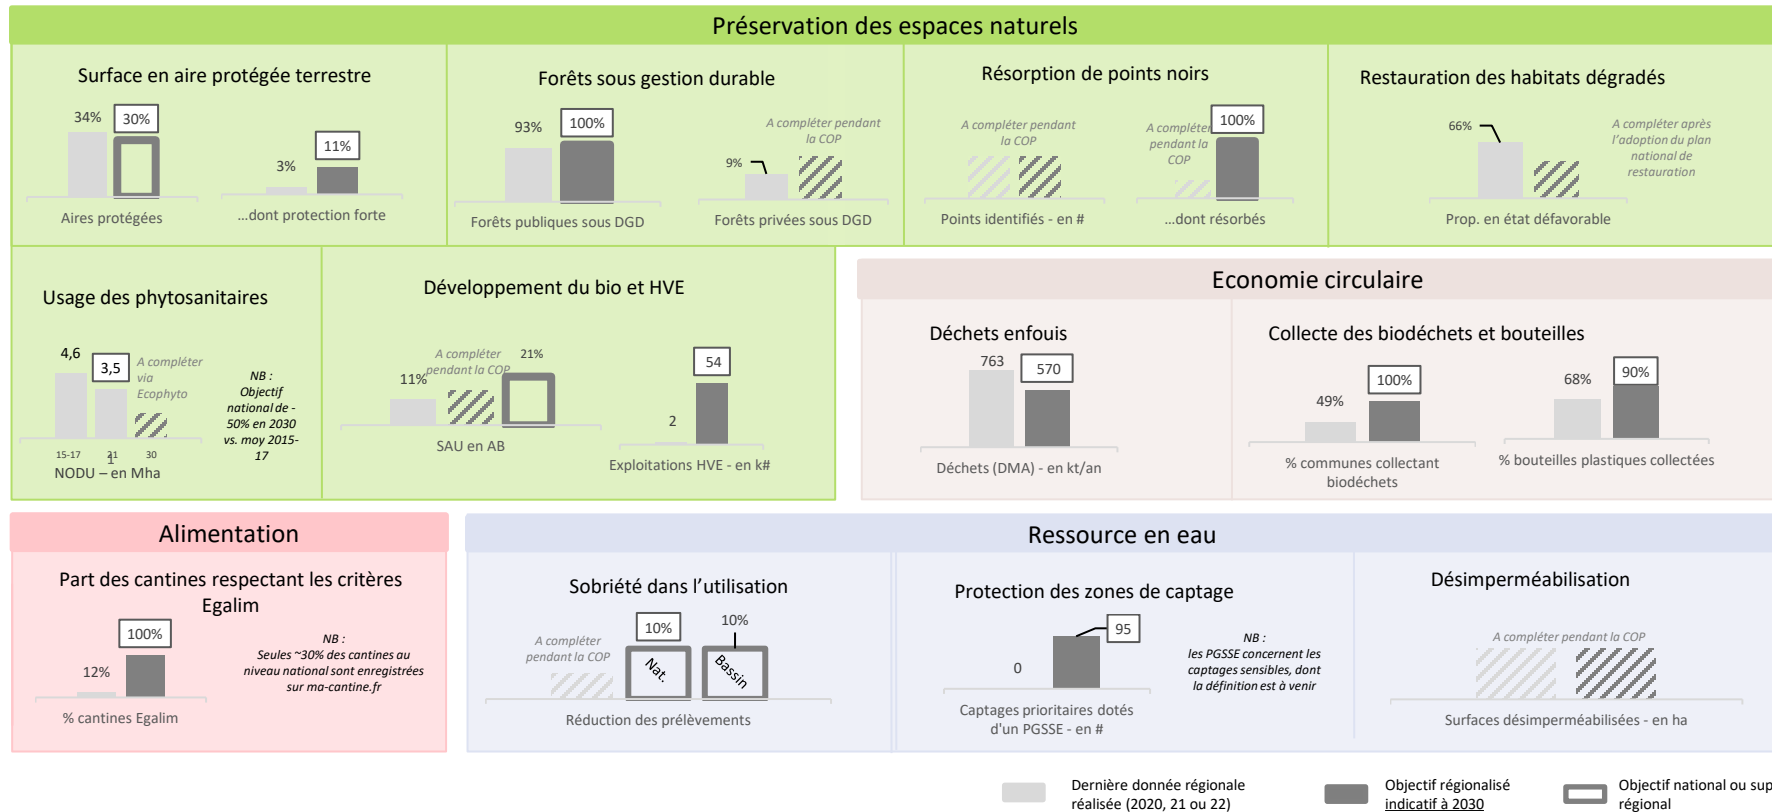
Préservation des espaces naturels

Surface en aire protégée terrestre

34% 30%

3% 11%

Aires protégées

...dont protection forte

Forêts sous gestion durable

93% 100%

A compléter pendant la COP

9%

Forêts publiques sous DGD

Forêts privées sous DGD

Résorption de points noirs

A compléter pendant la COP

A compléter pendant la COP

100%

Points identifiés - en #

...dont résorbés

Restauration des habitats dégradés

66%

A compléter après l'adoption du plan national de restauration

Prop. en état défavorable

Usage des phytosanitaires

4,6 3,5

A compléter via Ecophyto

NB : Objectif national de -50% en 2030 vs. moy 2015-17

15-17 21 30

NODU – en Mha

Développement du bio et HVE

A compléter pendant la COP

21%

11%

SAU en AB

54

2

Exploitations HVE - en k#

Economie circulaire

Déchets enfouis

763 570

Déchets (DMA) - en kt/an

Collecte des biodéchets et bouteilles

49% 100%

% communes collectant biodéchets

68% 90%

% bouteilles plastiques collectées

Alimentation

Part des cantines respectant les critères Egalim

12% 100%

NB : Seules ~30% des cantines au niveau national sont enregistrées sur ma-cantine.fr

% cantines Egalim

Ressource en eau

Sobriété dans l'utilisation

A compléter pendant la COP

10% 10%

Nat. Bassin

Réduction des prélèvements

Protection des zones de captage

0 95

NB : les PGSSE concernent les captages sensibles, dont la définition est à venir

Captages prioritaires dotés d'un PGSSE - en #

Désimperméabilisation

A compléter pendant la COP

Surfaces désimperméabilisées - en ha

Dernière donnée régionale réalisée (2020, 21 ou 22)

Objectif régionalisé indicatif à 2030

Objectif national ou sup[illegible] régional